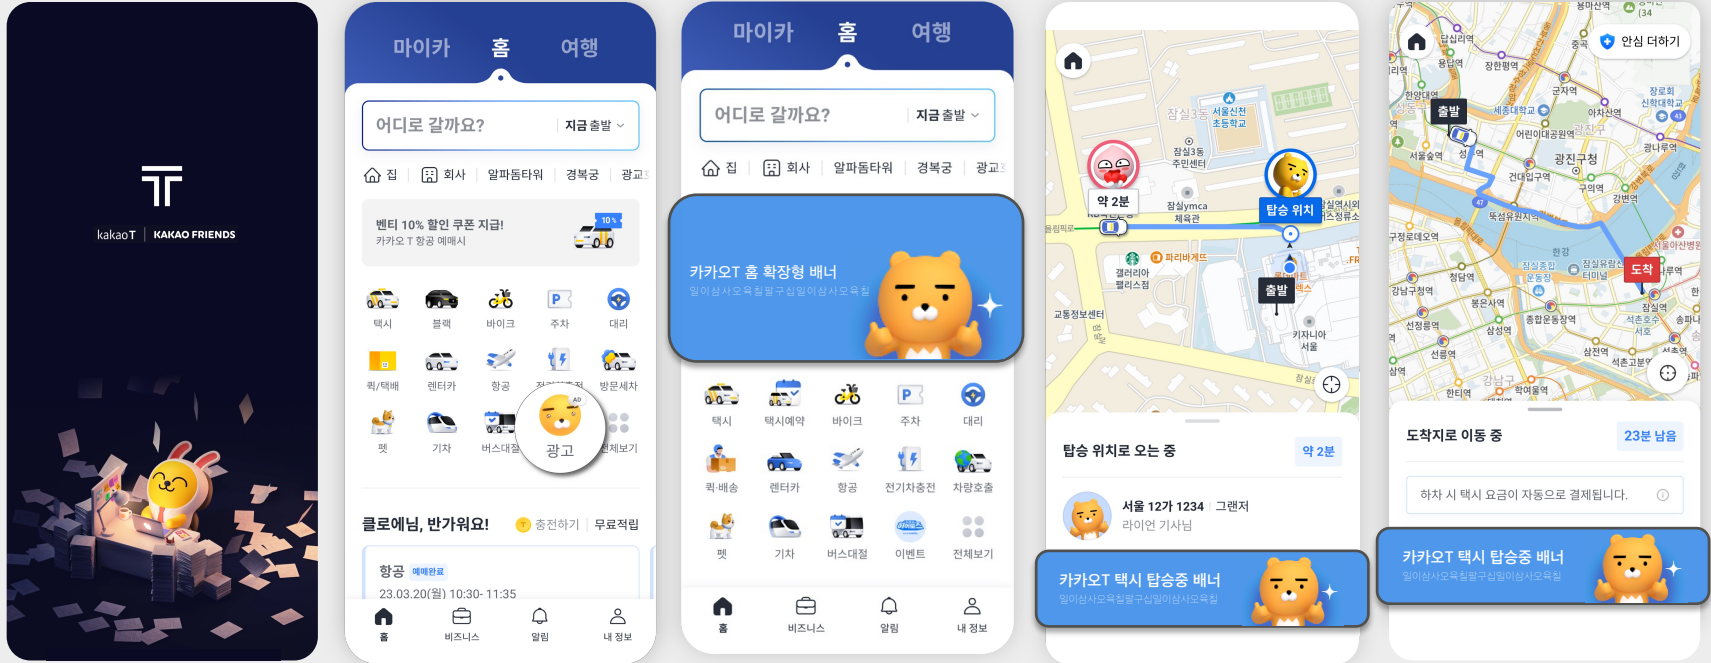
kakaoT | KAKAO FRIENDS

마이카 홈 여행
어디로 갈까요? 지금 출발
집 회사 알파돔타워 경복궁 광교
벤티 10% 할인 쿠폰 지급!
카카오 T 항공 예매시
10%
택시 블랙 바이크 주차 대리
퀵/택배 렌터카 항공 전기차충전 방문세차
펫 기차 버스대절 광고 전체보기
클로에님, 반가워요! 충전하기 무료적립
항공 예매완료
23.03.20(월) 10:30- 11:35
홈 비즈니스 알림 내 정보

마이카 홈 여행
어디로 갈까요? 지금 출발
집 회사 알파돔타워 경복궁 광교
카카오T 홈 확장형 배너
일이삼사오육칠팔구십일이삼사오육칠
택시 택시예약 바이크 주차 대리
퀵·배송 렌터카 항공 전기차충전 차량호출
펫 기차 버스대절 이벤트 전체보기
홈 비즈니스 알림 내 정보

서울신천초등학교
잠실3동 주민센터
잠실ymca 체육관
약 2분
탑승 위치
파리바게뜨
갤러리아 팰리스점
출발
교통정보센터
키자니아 서울
탑승 위치로 오는 중
약 2분
서울 12가 1234 그랜저
라이언 기사님
카카오T 택시 탑승중 배너
일이삼사오육칠팔구십일이삼사오육칠

안심 더하기
출발
도착
광진구청
건대입구역
구의역
강변역
뚝섬유원지역
종합운동장역
잠실역
석촌호수
삼성역
선릉역
청담역
강남구청역
봉은사역
선정릉역
도착지로 이동 중
23분 남음
하차 시 택시 요금이 자동으로 결제됩니다.
카카오T 택시 탑승중 배너
일이삼사오육칠팔구십일이삼사오육칠